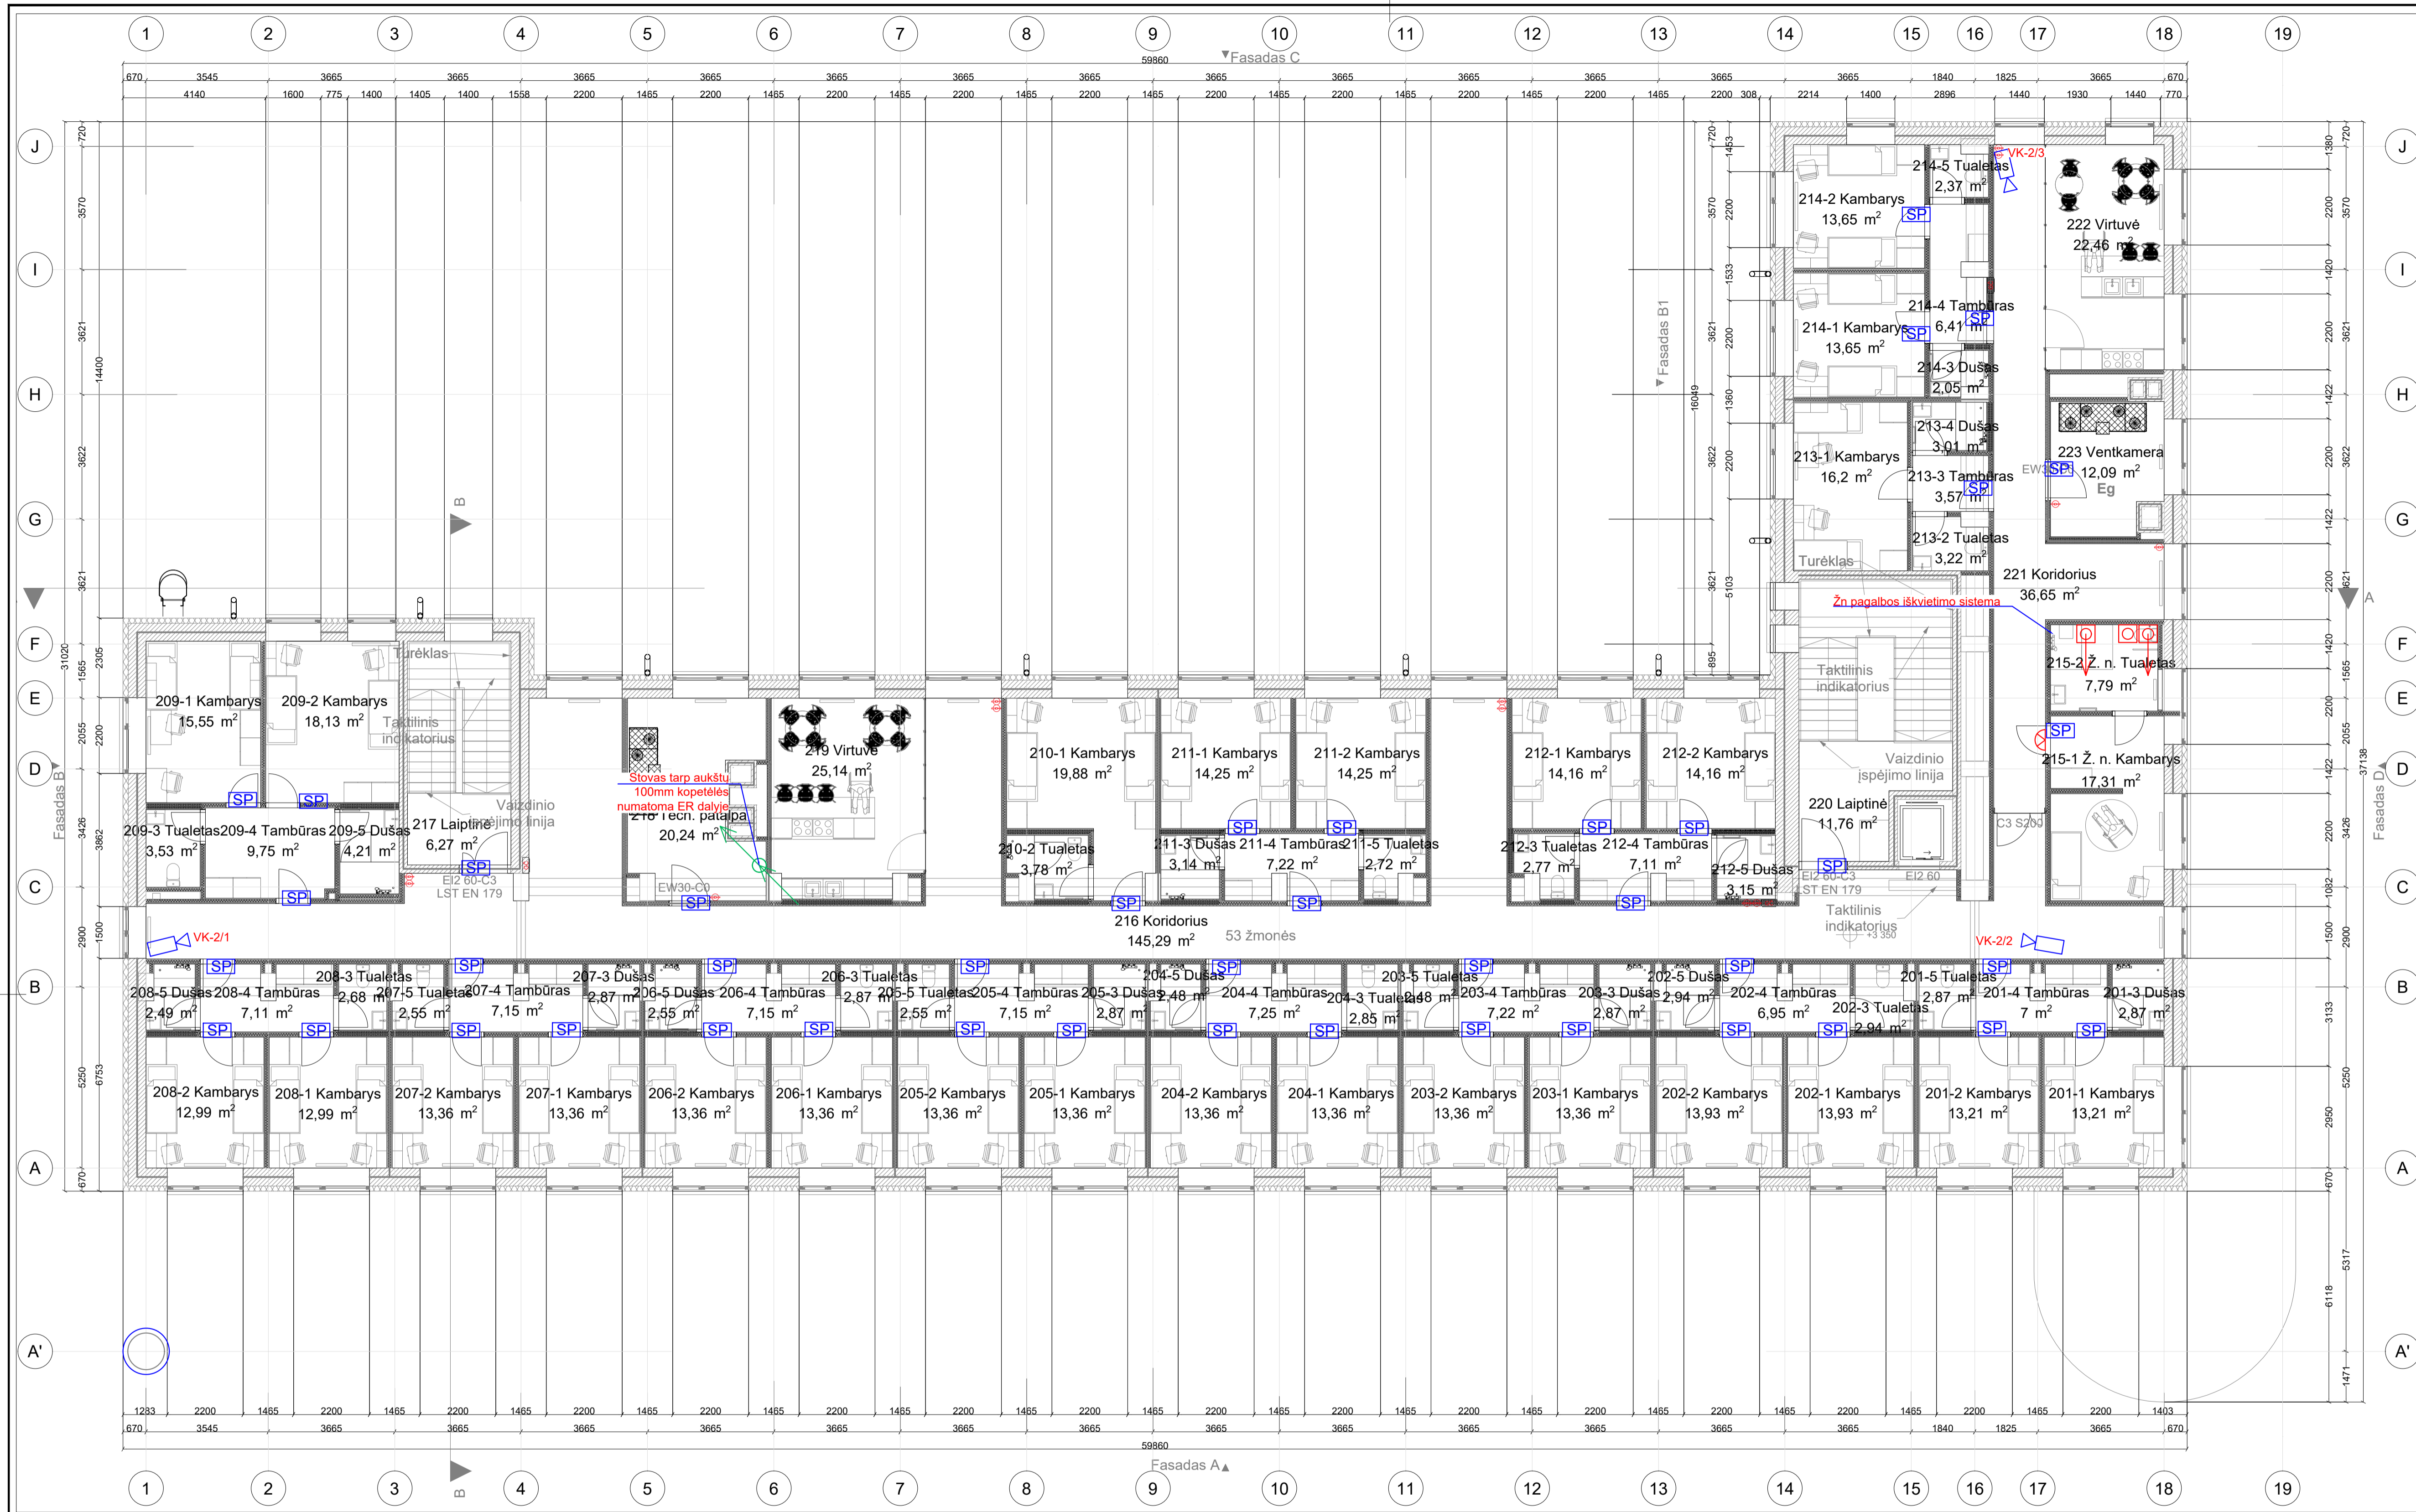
1 2 3 4 5 6 7 8 9 10 11 12 13 14 15 16 17 18 19

Fasadas C

59860

670 3545 3665 3665 3665 3665 3665 3665 3665 3665 3665 3665 3665 3665 1840 1825 3665 670

4140 1600 775 1400 1405 1400 1558 2200 1465 2200 1465 2200 1465 2200 1465 2200 1465 2200 1465 2200 1465 2200 1465 2200 308 2214 1400 2896 1440 1930 1440 770

J I H G F E D C B A A'

214-5 Tualetas $2,37 m^2$
VK-2/3
214-2 Kambarys $13,65 m^2$
222 Virtuvė $22,46 m^2$
214-4 Tambūras $6,41 m^2$
214-1 Kambarys $13,65 m^2$
214-3 Dušas $2,05 m^2$
213-4 Dušas $3,01 m^2$
213-1 Kambarys $16,2 m^2$
213-3 Tambūras $3,57 m^2$
223 Ventkamera $12,09 m^2$
Eg
213-2 Tualetas $3,22 m^2$
Turėklas
221 Koridorius $36,65 m^2$
Žn pagalbos iškvietimo sistema
Fasadas B1
215-2 Ž. n. Tualetas $7,79 m^2$
Taktilinis indikatorius
Vaizdinio įspėjimo linija
215-1 Ž. n. Kambarys $17,31 m^2$
220 Laiptinė $11,76 m^2$
C3 S200
EI2 60-C3 LST EN 179
EI2 60
Taktilinis indikatorius
+3 350
VK-2/2

Turėklas
209-1 Kambarys $15,55 m^2$
209-2 Kambarys $18,13 m^2$
Taktilinis indikatorius
Vaizdinio įspėjimo linija
209-3 Tualetas $3,53 m^2$
209-4 Tambūras $9,75 m^2$
209-5 Dušas $4,21 m^2$
217 Laiptinė $6,27 m^2$
EI2 60-C3 LST EN 179
Stovas tarp aukštų 100mm kopetėlės numatoma ER dalyje
218 Tech. patalpa $20,24 m^2$
EW30-C0
219 Virtuvė $25,14 m^2$
210-1 Kambarys $19,88 m^2$
210-2 Tualetas $3,78 m^2$
211-1 Kambarys $14,25 m^2$
211-2 Kambarys $14,25 m^2$
211-3 Dušas $3,14 m^2$
211-4 Tambūras $7,22 m^2$
211-5 Tualetas $2,72 m^2$
212-1 Kambarys $14,16 m^2$
212-2 Kambarys $14,16 m^2$
212-3 Tualetas $2,77 m^2$
212-4 Tambūras $7,11 m^2$
212-5 Dušas $3,15 m^2$
216 Koridorius $145,29 m^2$
53 žmonės
VK-2/1
Fasadas B
B

208-5 Dušas $2,49 m^2$
208-4 Tambūras $7,11 m^2$
208-3 Tualetas $2,68 m^2$
207-5 Tualetas $2,55 m^2$
207-4 Tambūras $7,15 m^2$
207-3 Dušas $2,87 m^2$
206-5 Dušas $2,55 m^2$
206-4 Tambūras $7,15 m^2$
206-3 Tualetas $2,87 m^2$
205-5 Tualetas $2,55 m^2$
205-4 Tambūras $7,15 m^2$
205-3 Dušas $2,87 m^2$
204-5 Dušas $2,48 m^2$
204-4 Tambūras $7,25 m^2$
204-3 Tualetas $2,85 m^2$
203-5 Tualetas $2,48 m^2$
203-4 Tambūras $7,22 m^2$
203-3 Dušas $2,87 m^2$
202-5 Dušas $2,94 m^2$
202-4 Tambūras $6,95 m^2$
202-3 Tualetas $2,94 m^2$
201-5 Tualetas $2,87 m^2$
201-4 Tambūras $7 m^2$
201-3 Dušas $2,87 m^2$

208-2 Kambarys $12,99 m^2$
208-1 Kambarys $12,99 m^2$
207-2 Kambarys $13,36 m^2$
207-1 Kambarys $13,36 m^2$
206-2 Kambarys $13,36 m^2$
206-1 Kambarys $13,36 m^2$
205-2 Kambarys $13,36 m^2$
205-1 Kambarys $13,36 m^2$
204-2 Kambarys $13,36 m^2$
204-1 Kambarys $13,36 m^2$
203-2 Kambarys $13,36 m^2$
203-1 Kambarys $13,36 m^2$
202-2 Kambarys $13,93 m^2$
202-1 Kambarys $13,93 m^2$
201-2 Kambarys $13,21 m^2$
201-1 Kambarys $13,21 m^2$

Fasadas D
A

1233 2200 1465 2200 1465 2200 1465 2200 1465 2200 1465 2200 1465 2200 1465 2200 1465 2200 1465 2200 1465 2200 1465 2200 1465 2200 1403
670 3545 3665 3665 3665 3665 3665 3665 3665 3665 3665 3665 3665 3665 1840 1825 3665 670
59860
Fasadas A

1 2 3 4 5 6 7 8 9 10 11 12 13 14 15 16 17 18 19